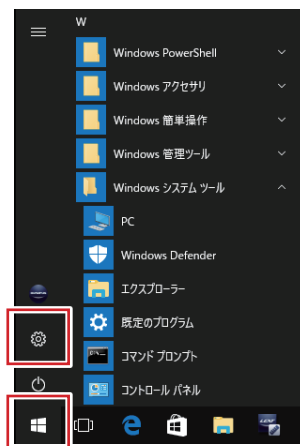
W

Windows PowerShell

Windows アクセサリ

Windows 簡単操作

Windows 管理ツール

Windows システム ツール

PC

Windows Defender

エクスプローラー

既定のプログラム

コマンド プロンプト

コントロール パネル